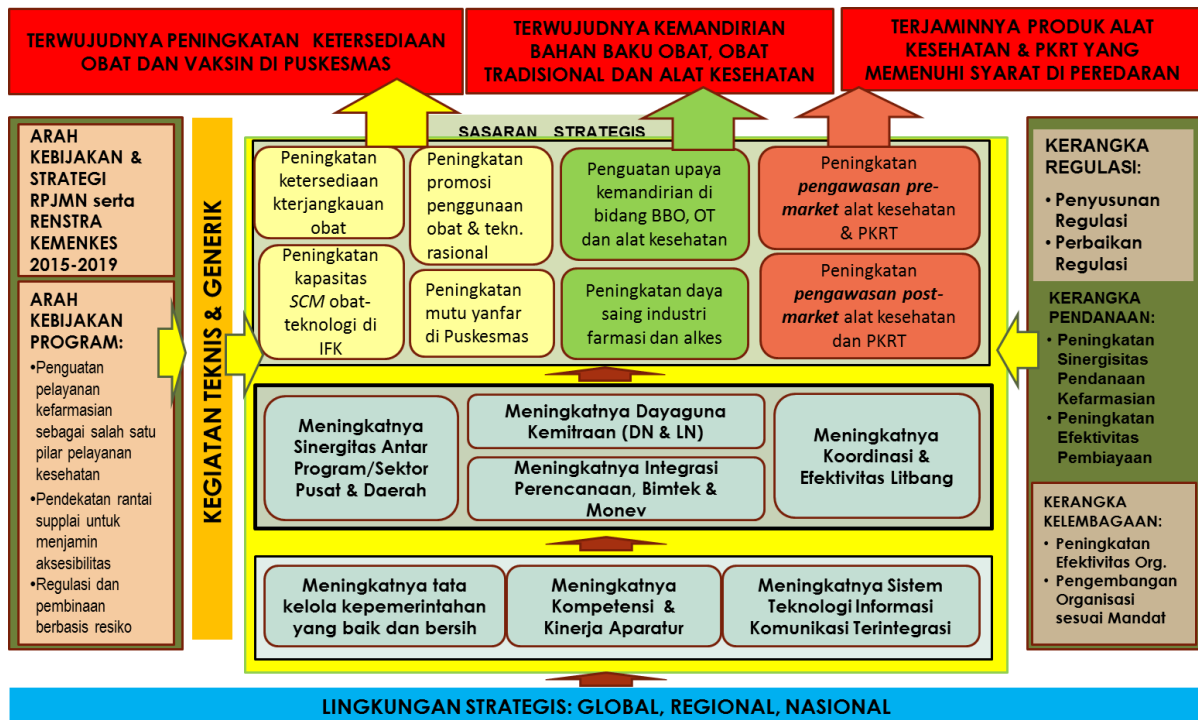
TERWUJUDNYA PENINGKATAN KETERSEDIAAN OBAT DAN VAKSIN DI PUSKESMAS

TERWUJUDNYA KEMANDIRIAN BAHAN BAKU OBAT, OBAT TRADISIONAL DAN ALAT KESEHATAN

TERJAMINNYA PRODUK ALAT KESEHATAN & PKRT YANG MEMENUHI SYARAT DI PEREDARAN

ARAH KEBIJAKAN & STRATEGI RPJMN serta RENSTRA KEMENKES 2015-2019

ARAH KEBIJAKAN PROGRAM:
•Penguatan pelayanan kefarmasian sebagai salah satu pilar pelayanan kesehatan
•Pendekatan rantai supplai untuk menjamin aksesibilitas
•Regulasi dan pembinaan berbasis resiko

KEGIATAN TEKNIS & GENERIK

SASARAN STRATEGIS

Peningkatan ketersediaan kterjangkauan obat

Peningkatan promosi penggunaan obat & tekn. rasional

Penguatan upaya kemandirian di bidang BBO, OT dan alat kesehatan

Peningkatan *pengawasan pre-market* alat kesehatan & PKRT

Peningkatan kapasitas *SCM* obat-teknologi di IFK

Peningkatan mutu yanfar di Puskesmas

Peningkatan daya saing industri farmasi dan alkes

Peningkatan *pengawasan post-market* alat kesehatan dan PKRT

Meningkatnya Sinergitas Antar Program/Sektor Pusat & Daerah

Meningkatnya Dayaguna Kemitraan (DN & LN)

Meningkatnya Integrasi Perencanaan, Bimtek & Monev

Meningkatnya Koordinasi & Efektivitas Litbang

Meningkatnya tata kelola kepemerintahan yang baik dan bersih

Meningkatnya Kompetensi & Kinerja Aparatur

Meningkatnya Sistem Teknologi Informasi Komunikasi Terintegrasi

KERANGKA REGULASI:
• Penyusunan Regulasi
• Perbaikan Regulasi

KERANGKA PENDANAAN:
• Peningkatan Sinergisitas Pendanaan Kefarmasian
• Peningkatan Efektivitas Pembiayaan

KERANGKA KELEMBAGAAN:
• Peningkatan Efektivitas Org.
• Pengembangan Organisasi sesuai Mandat

LINGKUNGAN STRATEGIS: GLOBAL, REGIONAL, NASIONAL